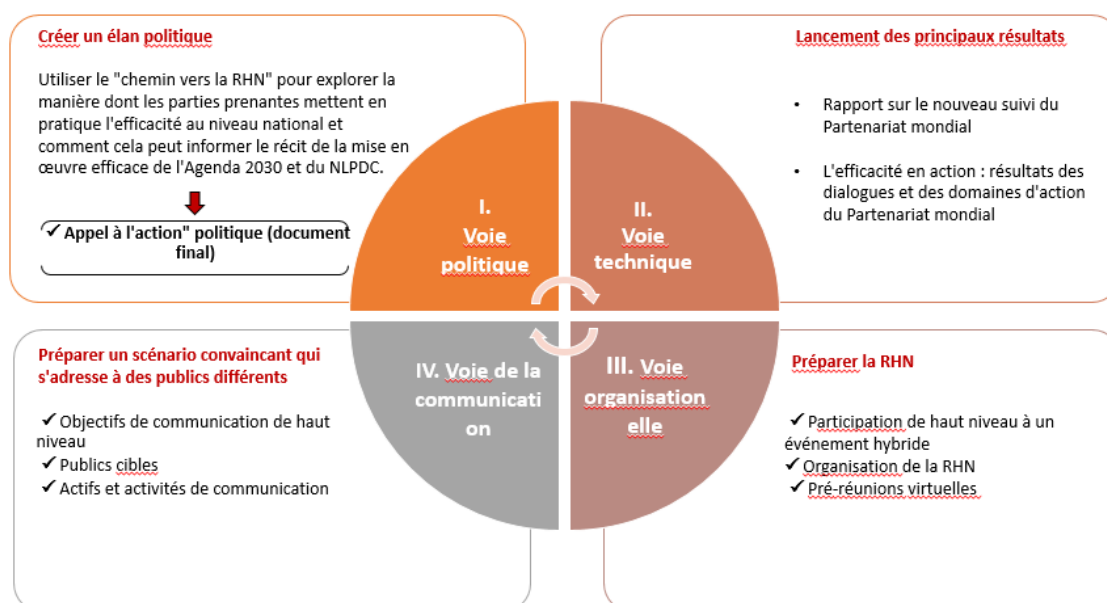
Créer un élan politique

Utiliser le "chemin vers la RHN" pour explorer la manière dont les parties prenantes mettent en pratique l'efficacité au niveau national et comment cela peut informer le récit de la mise en œuvre efficace de l'Agenda 2030 et du NLPDC.

✓ Appel à l'action" politique (document final)

Lancement des principaux résultats

• Rapport sur le nouveau suivi du Partenariat mondial

• L'efficacité en action : résultats des dialogues et des domaines d'action du Partenariat mondial

I. Voie politique

II. Voie technique

IV. Voie de la communication

III. Voie organisationelle

Préparer un scénario convaincant qui s'adresse à des publics différents

✓ Objectifs de communication de haut niveau
✓ Publics cibles
✓ Actifs et activités de communication

Préparer la RHN

✓ Participation de haut niveau à un événement hybride
✓ Organisation de la RHN
✓ Pré-réunions virtuelles